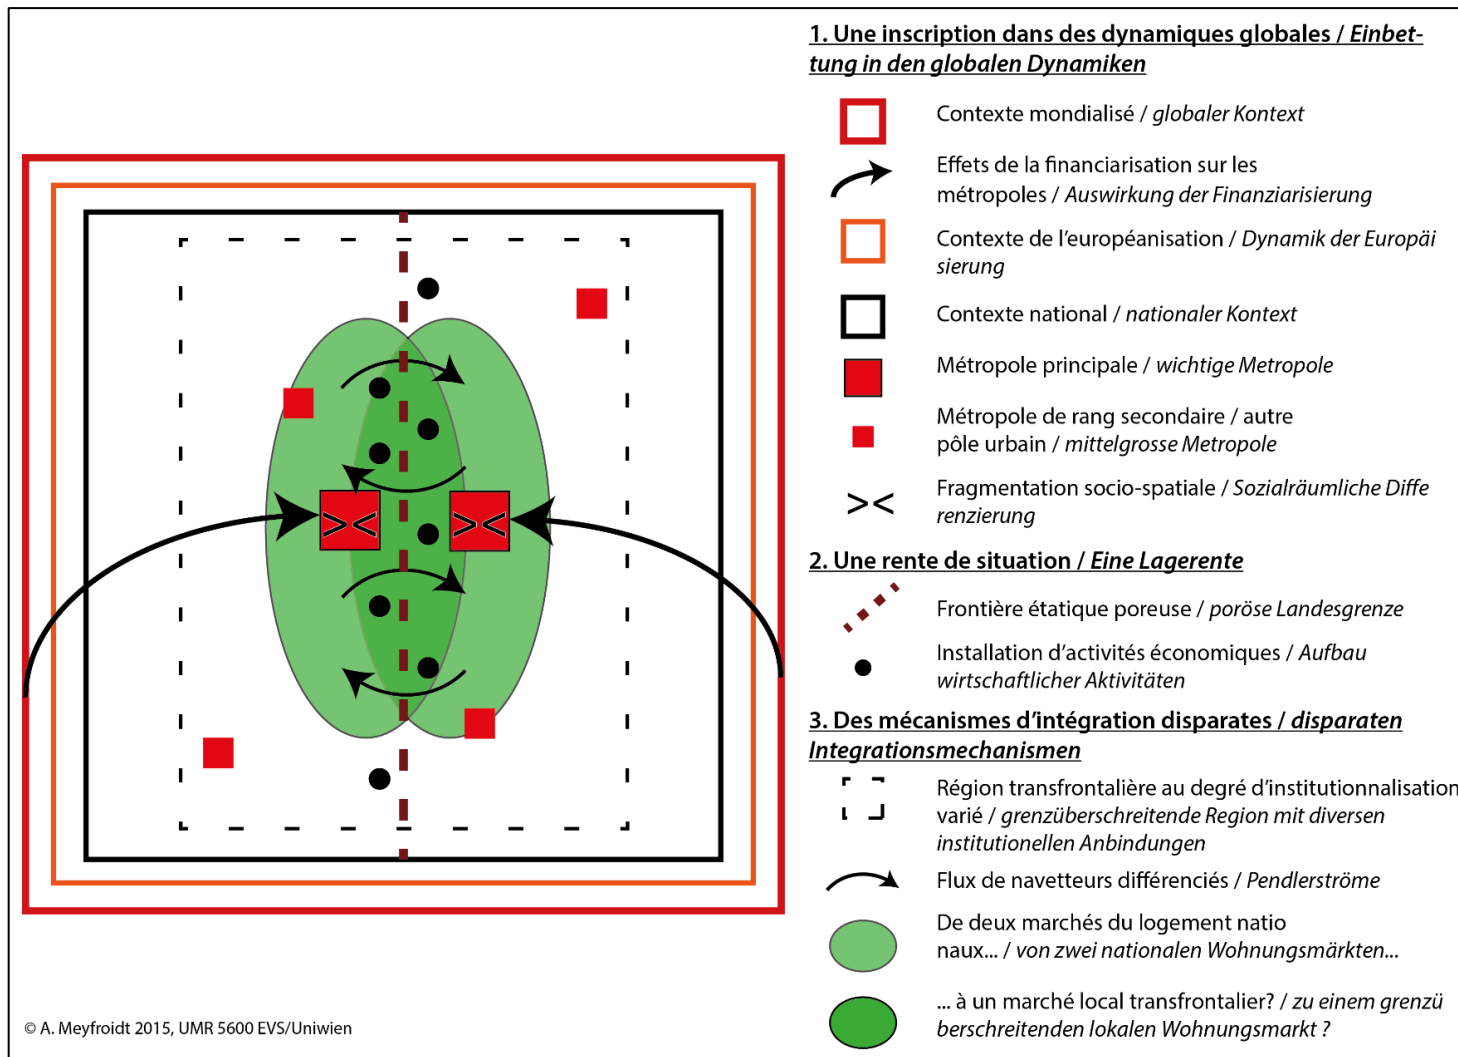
1. Une inscription dans des dynamiques globales / Einbettung in den globalen Dynamiken

Contexte mondialisé / globaler Kontext

Effets de la financiarisation sur les métropoles / Auswirkung der Finanziarisierung

Contexte de l'européanisation / Dynamik der Europäisierung

Contexte national / nationaler Kontext

Métropole principale / wichtige Metropole

Métropole de rang secondaire / autre pôle urbain / mittelgrosse Metropole

Fragmentation socio-spatiale / Sozialräumliche Differenzierung

2. Une rente de situation / Eine Lagerente

Frontière étatique poreuse / poröse Landesgrenze

Installation d'activités économiques / Aufbau wirtschaftlicher Aktivitäten

3. Des mécanismes d'intégration disparates / disparaten Integrationsmechanismen

Région transfrontalière au degré d'institutionnalisation varié / grenzüberschreitende Region mit diversen institutionellen Anbindungen

Flux de navetteurs différenciés / Pendlerströme

De deux marchés du logement nationaux... / von zwei nationalen Wohnungsmärkten...

... à un marché local transfrontalier? / zu einem grenzüberschreitenden lokalen Wohnungsmarkt ?

© A. Meyfroidt 2015, UMR 5600 EVS/Uniwien